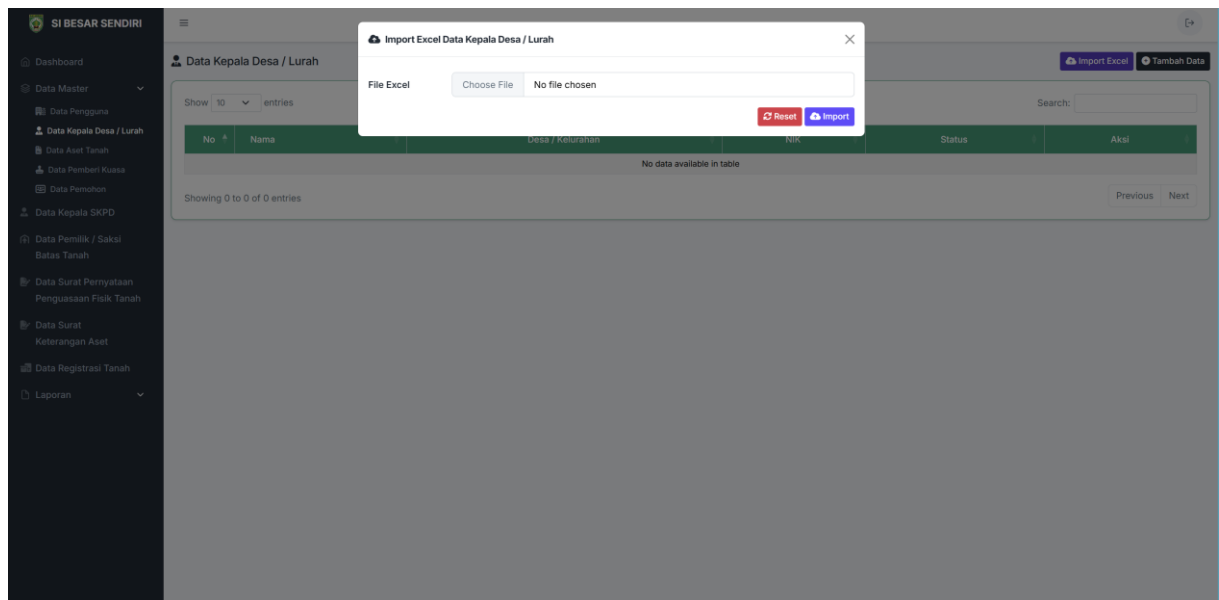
SI BESAR SENDIRI

Dashboard
Data Master
Data Pengguna
Data Kepala Desa / Lurah
Data Aset Tanah
Data Pemberi Kuasa
Data Pemohon
Data Kepala SKPD
Data Pemilik / Saksi Batas Tanah
Data Surat Pernyataan Penguasaan Fisik Tanah
Data Surat Keterangan Aset
Data Registrasi Tanah
Laporan

Data Kepala Desa / Lurah

Import Excel
Tambah Data

Show 10 entries

Search:

| No | Nama | Desa / Kelurahan | NIK | Status | Aksi |
|---|---|---|---|---|---|
| No data available in table | | | | | |

Showing 0 to 0 of 0 entries

Previous Next

Import Excel Data Kepala Desa / Lurah

File Excel Choose File No file chosen

Reset
Import